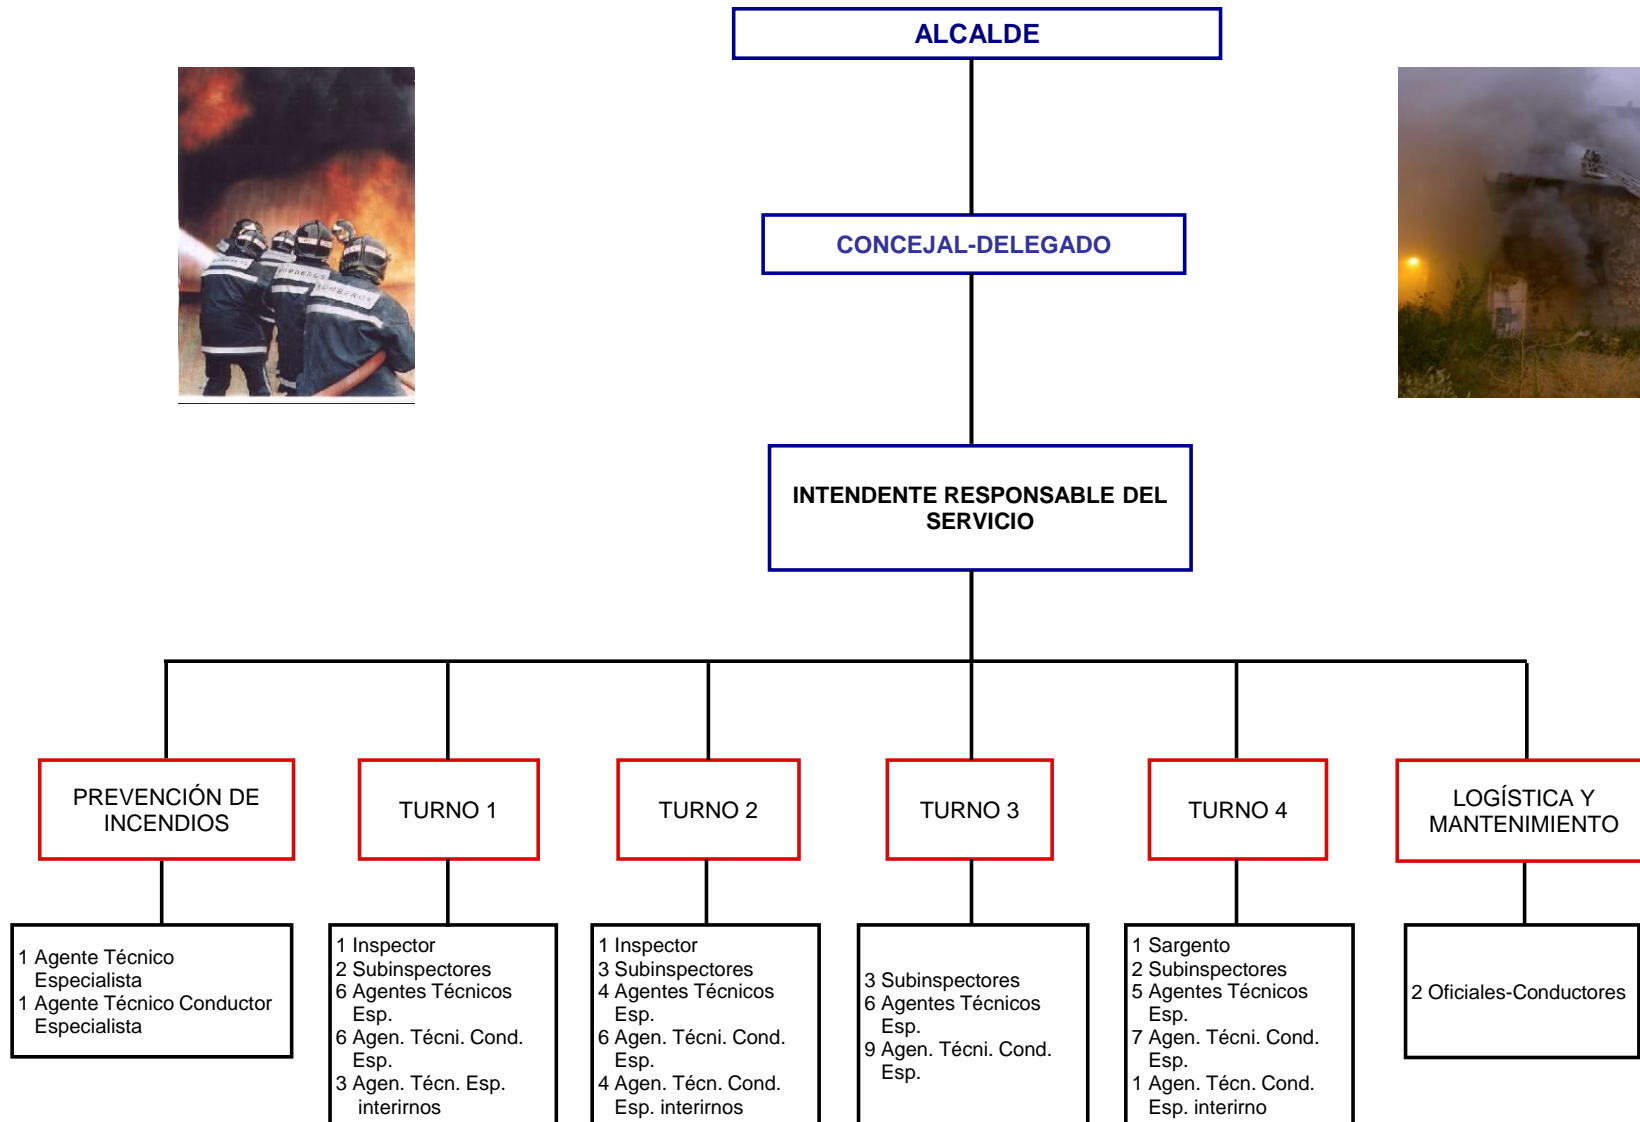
ALCALDE

CONCEJAL-DELEGADO

INTENDENTE RESPONSABLE DEL SERVICIO

PREVENCIÓN DE INCENDIOS

1 Agente Técnico Especialista
1 Agente Técnico Conductor Especialista

TURNO 1

1 Inspector
2 Subinspectores
6 Agentes Técnicos Esp.
6 Agen. Técni. Cond. Esp.
3 Agen. Técn. Esp. interirnos

TURNO 2

1 Inspector
3 Subinspectores
4 Agentes Técnicos Esp.
6 Agen. Técni. Cond. Esp.
4 Agen. Técn. Cond. Esp. interirnos

TURNO 3

3 Subinspectores
6 Agentes Técnicos Esp.
9 Agen. Técni. Cond. Esp.

TURNO 4

1 Sargento
2 Subinspectores
5 Agentes Técnicos Esp.
7 Agen. Técni. Cond. Esp.
1 Agen. Técn. Cond. Esp. interirno

LOGÍSTICA Y MANTENIMIENTO

2 Oficiales-Conductores